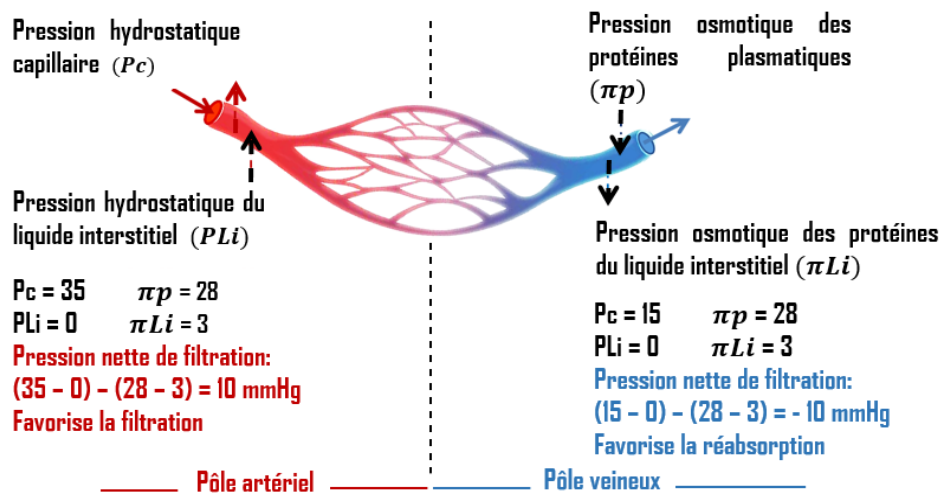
Pression hydrostatique capillaire $(Pc)$

Pression hydrostatique du liquide interstitiel $(PLi)$

Pc = 35 $\pi p$ = 28
PLi = 0 $\pi Li$ = 3
Pression nette de filtration:
(35 – 0) – (28 – 3) = 10 mmHg
Favorise la filtration

Pression osmotique des protéines plasmatiques $(\pi p)$

Pression osmotique des protéines du liquide interstitiel $(\pi Li)$

Pc = 15 $\pi p$ = 28
PLi = 0 $\pi Li$ = 3
Pression nette de filtration:
(15 – 0) – (28 – 3) = - 10 mmHg
Favorise la réabsorption

Pôle artériel

Pôle veineux